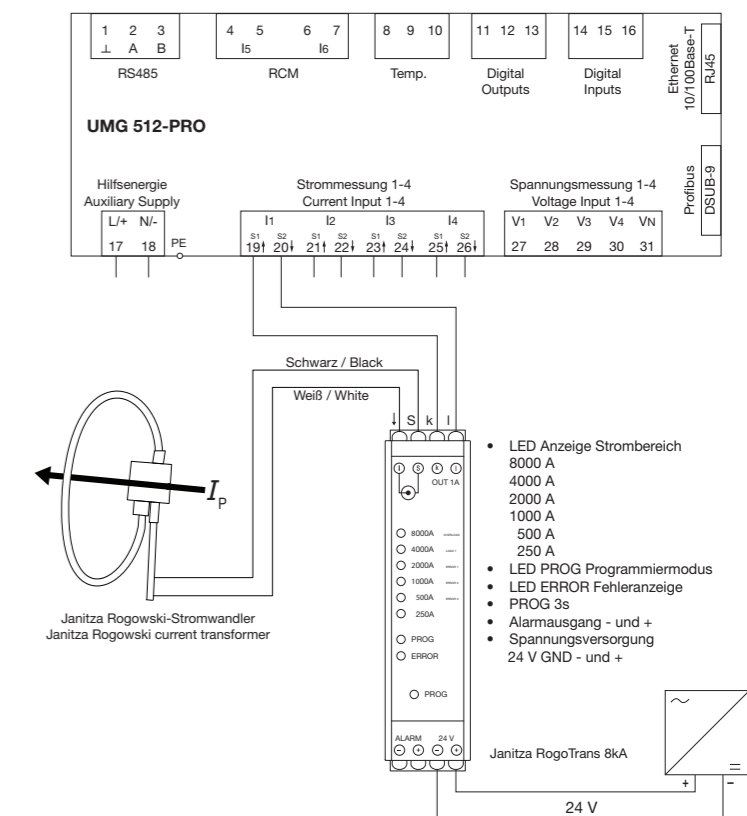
1 2 3
⊥ A B
RS485

4 5 6 7
I5 I6
RCM

8 9 10
Temp.

11 12 13
Digital Outputs

14 15 16
Digital Inputs

Ethernet 10/100Base-T
RJ45

UMG 512-PRO

Profibus
DSUB-9

Hilfsenergie
Auxiliary Supply
L/+ N/-
17 18 PE

Strommessung 1-4
Current Input 1-4
I1 I2 I3 I4
S1 S2 S1 S2 S1 S2 S1 S2
19 20 21 22 23 24 25 26

Spannungsmessung 1-4
Voltage Input 1-4
V1 V2 V3 V4 VN
27 28 29 30 31

Schwarz / Black
Weiß / White

S k l

$I_P$

OUT 1A

8000A
4000A
2000A
1000A
500A
250A
PROG
ERROR
PROG

ALARM 24 V

Janitza Rogowski-Stromwandler
Janitza Rogowski current transformer

- LED Anzeige Strombereich
8000 A
4000 A
2000 A
1000 A
500 A
250 A
- LED PROG Programmiermodus
- LED ERROR Fehleranzeige
- PROG 3s
- Alarmausgang - und +
- Spannungsversorgung
24 V GND - und +

Janitza RogoTrans 8kA

~
=
+ -

24 V